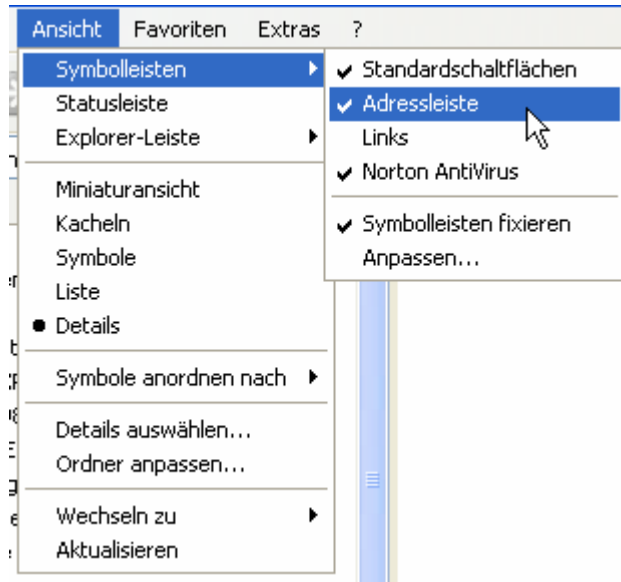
Ansicht Favoriten Extras ?

Symbolleisten
Statusleiste
Explorer-Leiste

Miniaturansicht
Kacheln
Symbole
Liste
Details

Symbole anordnen nach

Details auswählen...
Ordner anpassen...

Wechseln zu
Aktualisieren

Standardschaltflächen
Adressleiste
Links
Norton AntiVirus

Symbolleisten fixieren
Anpassen...